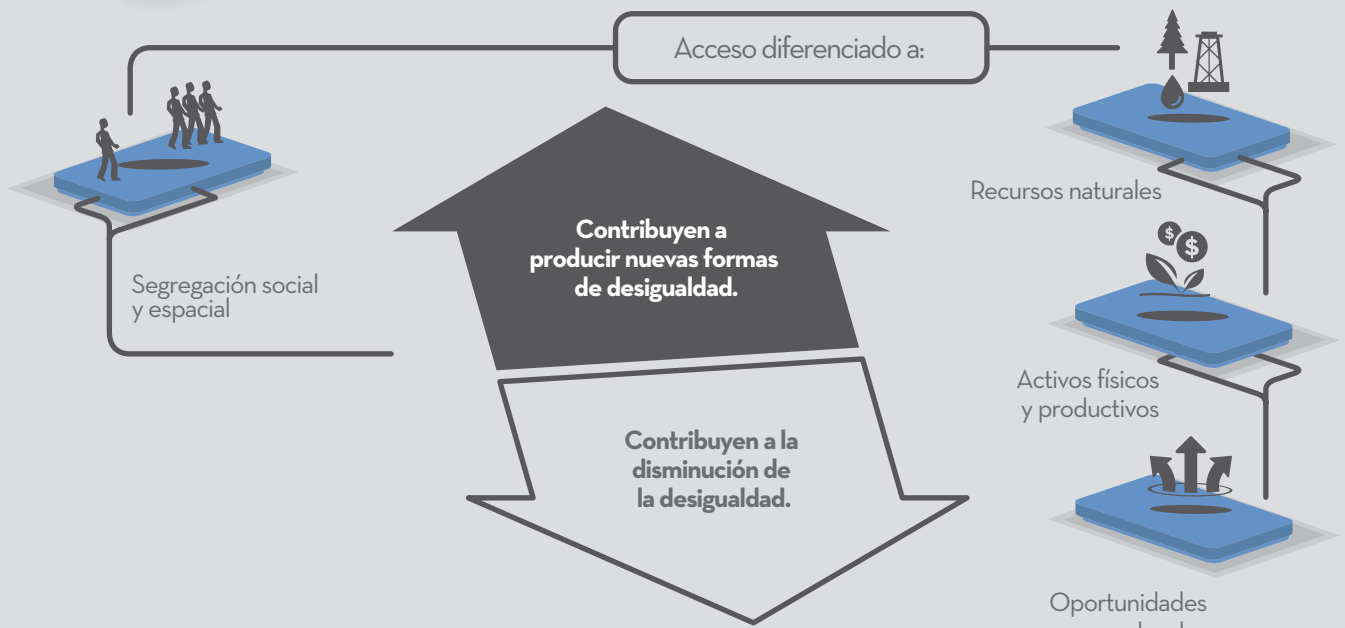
Acceso diferenciado a:

Segregación social y espacial

Contribuyen a producir nuevas formas de desigualdad.

Contribuyen a la disminución de la desigualdad.

Recursos naturales

Activos físicos y productivos

Oportunidades

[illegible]